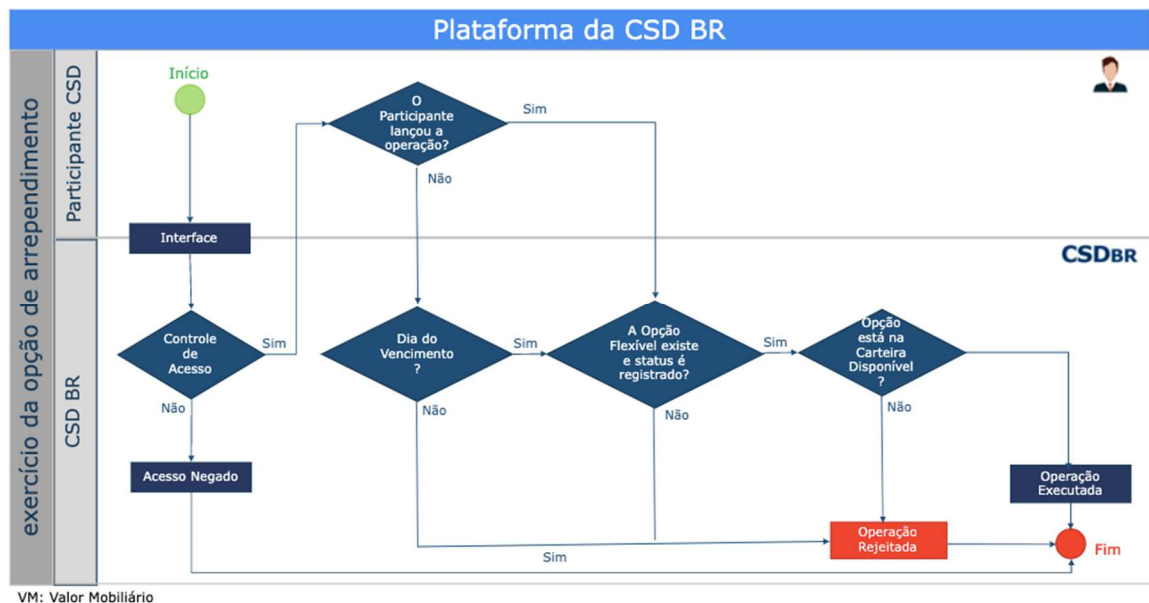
Plataforma da CSD BR

exercício da opção de arrependimento

Participante CSD

CSD BR

Início

O Participante lançou a operação?

Sim

Não

Interface

CSDBR

Controle de Acesso

Sim

Não

Dia do Vencimento ?

Sim

Não

A Opção Flexível existe e status é registrado?

Sim

Não

Opção está na Carteira Disponível ?

Não

Acesso Negado

Operação Executada

Operação Rejeitada

Sim

Fim

VM: Valor Mobiliário